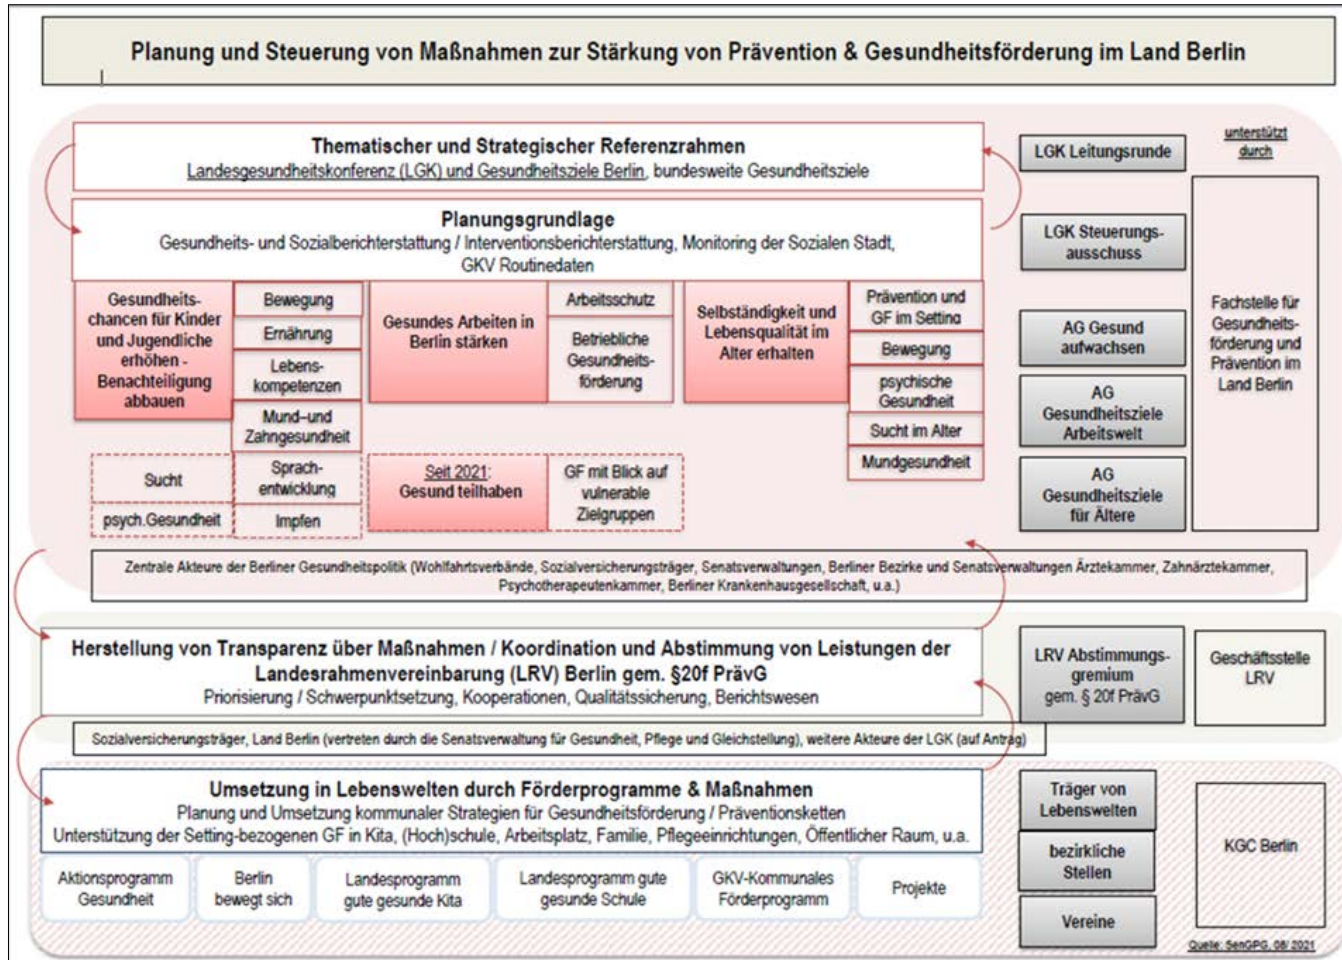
Planung und Steuerung von Maßnahmen zur Stärkung von Prävention & Gesundheitsförderung im Land Berlin

Thematischer und Strategischer Referenzrahmen
Landesgesundheitskonferenz (LGK) und Gesundheitsziele Berlin, bundesweite Gesundheitsziele

LGK Leitungsrunde

unterstützt durch

Planungsgrundlage
Gesundheits- und Sozialberichterstattung / Interventionsberichterstattung, Monitoring der Sozialen Stadt, GKV Routinedaten

LGK Steuerungsausschuss

Gesundheitschancen für Kinder und Jugendliche erhöhen - Benachteiligung abbauen

Bewegung

Ernährung

Lebenskompetenzen

Mund-und Zahngesundheit

Sprachentwicklung

Impfen

Sucht

psych.Gesundheit

Gesundes Arbeiten in Berlin stärken

Arbeitsschutz

Betriebliche Gesundheitsförderung

Seit 2021: Gesund teilhaben

GF mit Blick auf vulnerable Zielgruppen

Selbständigkeit und Lebensqualität im Alter erhalten

Prävention und GF im Setting

Bewegung

psychische Gesundheit

Sucht im Alter

Mundgesundheit

AG Gesund aufwachsen

AG Gesundheitsziele Arbeitswelt

AG Gesundheitsziele für Ältere

Fachstelle für Gesundheitsförderung und Prävention im Land Berlin

Zentrale Akteure der Berliner Gesundheitspolitik (Wohlfahrtsverbände, Sozialversicherungsträger, Senatsverwaltungen, Berliner Bezirke und Senatsverwaltungen Ärztekammer, Zahnärztekammer, Psychotherapeutenkammer, Berliner Krankenhausgesellschaft, u.a.)

Herstellung von Transparenz über Maßnahmen / Koordination und Abstimmung von Leistungen der Landesrahmenvereinbarung (LRV) Berlin gem. §20f PrävG
Priorisierung / Schwerpunktsetzung, Kooperationen, Qualitätssicherung, Berichtswesen

LRV Abstimmungsgremium gem. § 20f PrävG

Geschäftsstelle LRV

Sozialversicherungsträger, Land Berlin (vertreten durch die Senatsverwaltung für Gesundheit, Pflege und Gleichstellung), weitere Akteure der LGK (auf Antrag)

Umsetzung in Lebenswelten durch Förderprogramme & Maßnahmen
Planung und Umsetzung kommunaler Strategien für Gesundheitsförderung / Präventionsketten
Unterstützung der Setting-bezogenen GF in Kita, (Hoch)schule, Arbeitsplatz, Familie, Pflegeeinrichtungen, Öffentlicher Raum, u.a.

Träger von Lebenswelten

bezirkliche Stellen

Vereine

KGC Berlin

Aktionsprogramm Gesundheit

Berlin bewegt sich

Landesprogramm gute gesunde Kita

Landesprogramm gute gesunde Schule

GKV-Kommunales Förderprogramm

Projekte

Quelle: SenGPG, 08/2021